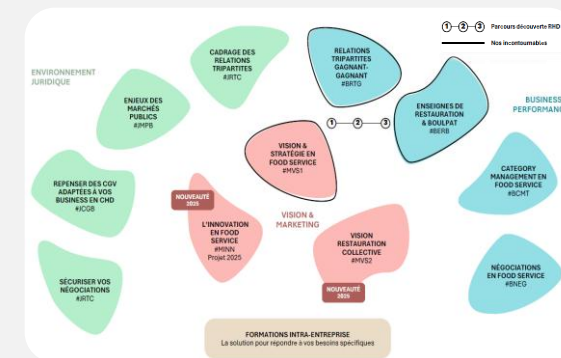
1 — 2 — 3 Parcours découverte RHD
Nos incontournables

ENVIRONNEMENT JURIDIQUE

CADRAGE DES RELATIONS TRIPARTITES
#JRTC

RELATIONS TRIPARTITES GAGNANT-GAGNANT
#BRTG

ENSEIGNES DE RESTAURATION & BOULPAT
#BERB

BUSINESS PERFORMANCE

ENJEUX DES MARCHÉS PUBLICS
#JMPB

1 — 2 — 3

VISION & STRATÉGIE EN FOOD SERVICE
#MVS1

CATEGORY MANAGEMENT EN FOOD SERVICE
#BCMT

REPENSER DES CGV ADAPTÉES À VOS BUSINESS EN CHD
#JCGB

NOUVEAUTÉ 2025

L'INNOVATION EN FOOD SERVICE
#MINN
Projet 2025

VISION & MARKETING

VISION RESTAURATION COLLECTIVE
#MVS2

NOUVEAUTÉ 2025

SÉCURISER VOS NÉGOCIATIONS
#JRTC

NÉGOCIATIONS EN FOOD SERVICE
#BNEG

FORMATIONS INTRA-ENTREPRISE
La solution pour répondre à vos besoins spécifiques